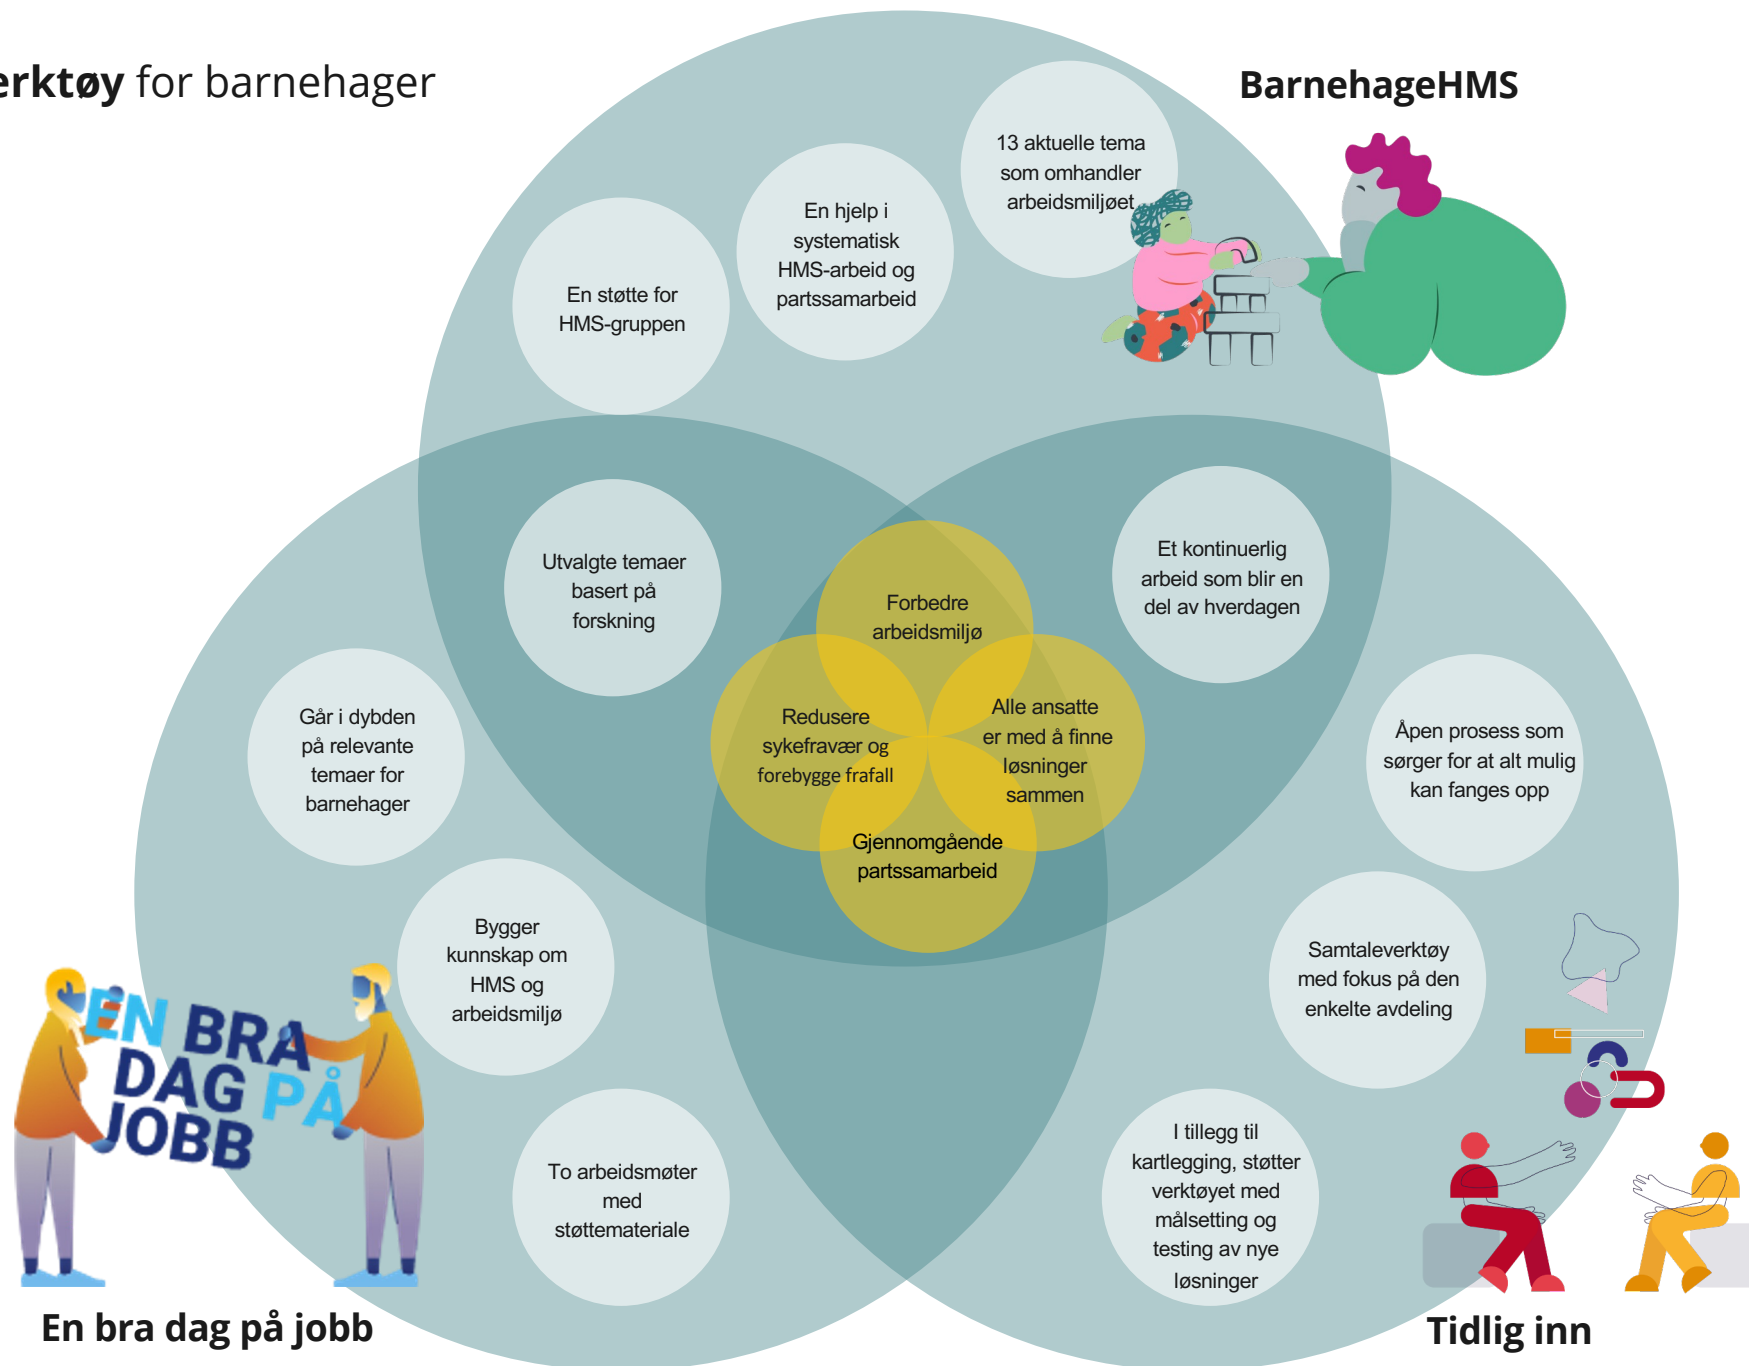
erktøy for barnehager

BarnehageHMS

13 aktuelle tema som omhandler arbeidsmiljøet

En hjelp i systematisk HMS-arbeid og partssamarbeid

En støtte for HMS-gruppen

Utvalgte temaer basert på forskning

Et kontinuerlig arbeid som blir en del av hverdagen

Forbedre arbeidsmiljø

Redusere sykefravær og forebygge frafall

Alle ansatte er med å finne løsninger sammen

Gjennomgående partssamarbeid

Går i dybden på relevante temaer for barnehager

Åpen prosess som sørger for at alt mulig kan fanges opp

Bygger kunnskap om HMS og arbeidsmiljø

Samtaleverktøy med fokus på den enkelte avdeling

EN BRA DAG PÅ JOBB

To arbeidsmøter med støttemateriale

I tillegg til kartlegging, støtter verktøyet med målsetting og testing av nye løsninger

En bra dag på jobb

Tidlig inn